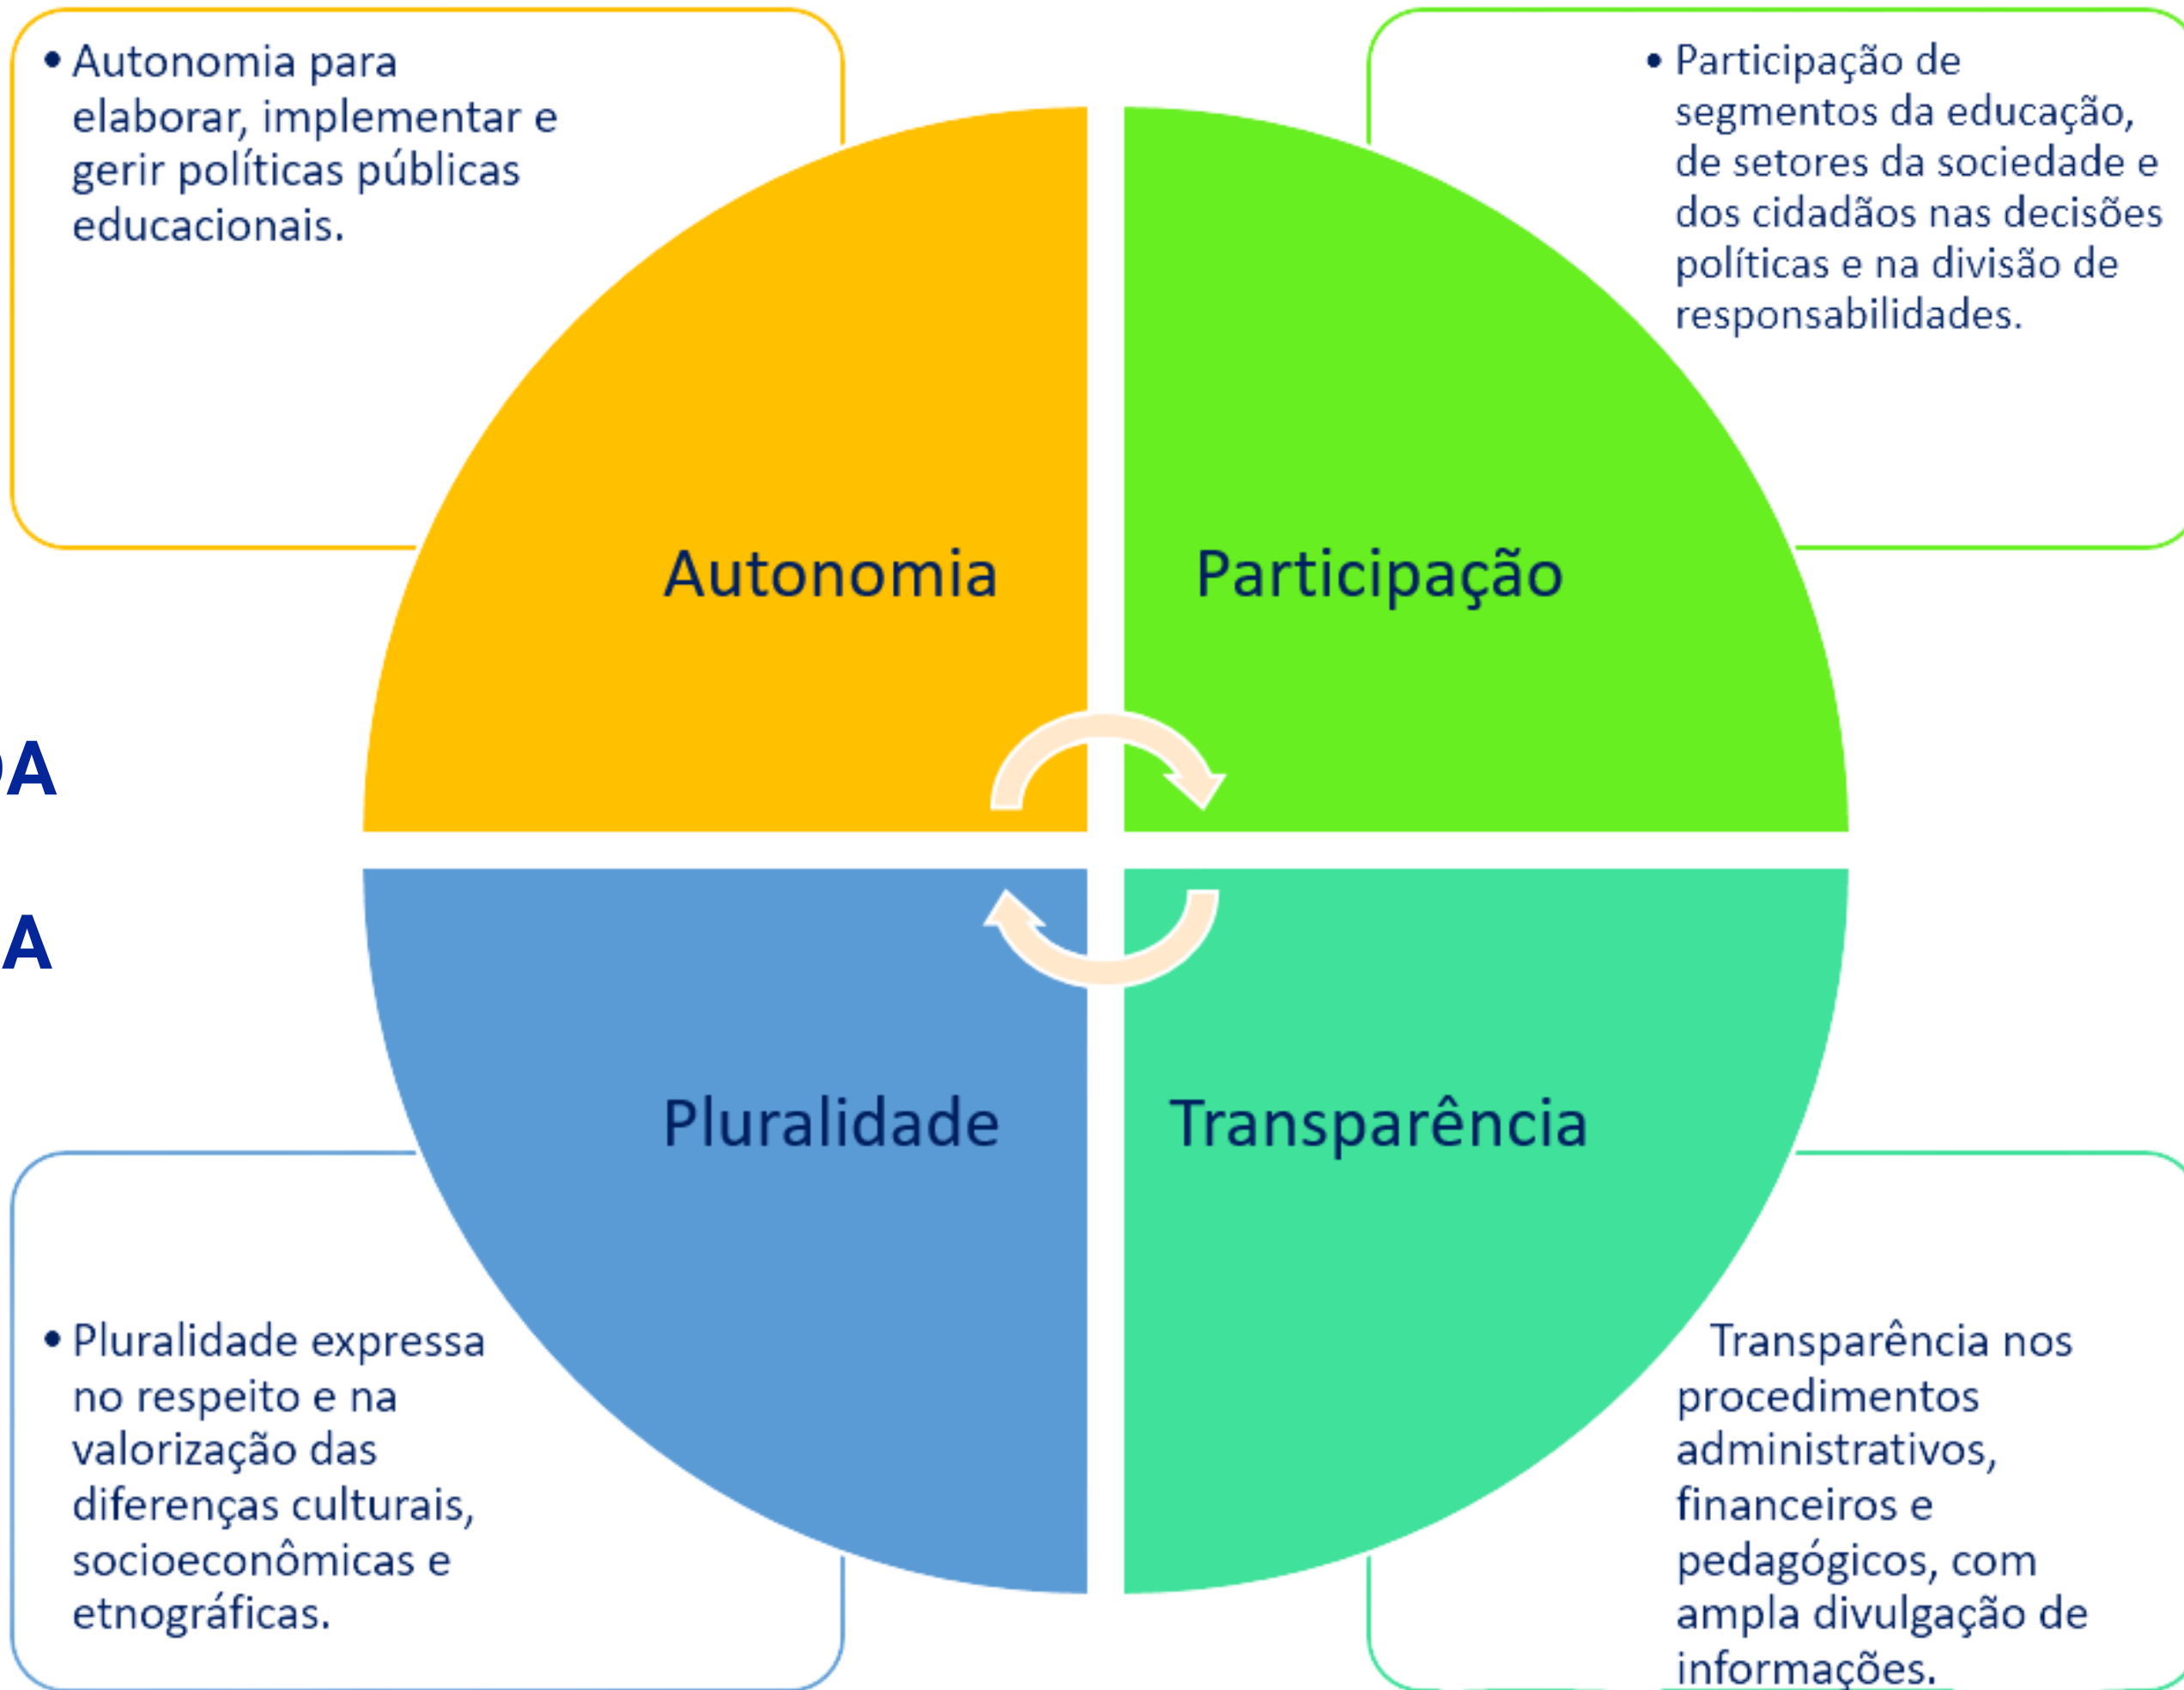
• Autonomia para elaborar, implementar e gerir políticas públicas educacionais.

• Participação de segmentos da educação, de setores da sociedade e dos cidadãos nas decisões políticas e na divisão de responsabilidades.

Autonomia

Participação

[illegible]A

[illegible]A

Pluralidade

Transparência

• Pluralidade expressa no respeito e na valorização das diferenças culturais, socioeconômicas e etnográficas.

Transparência nos procedimentos administrativos, financeiros e pedagógicos, com ampla divulgação de informações.